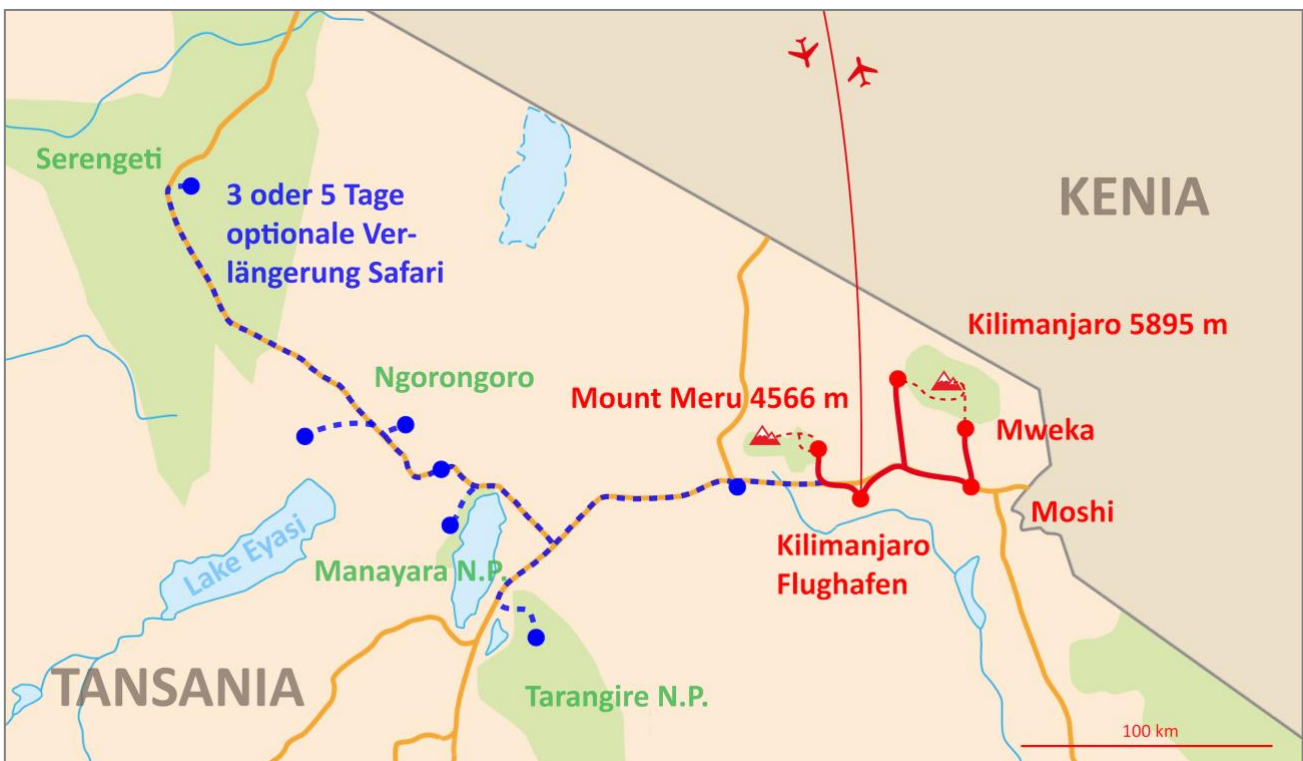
Serengeti

3 oder 5 Tage optionale Verlängerung Safari

KENIA

Kilimanjaro 5895 m

Ngorongoro

Mount Meru 4566 m

Mweka

Moshi

Kilimanjaro Flughafen

Lake Eyasi

Manayara N.P.

TANSANIA

Tarangire N.P.

100 km